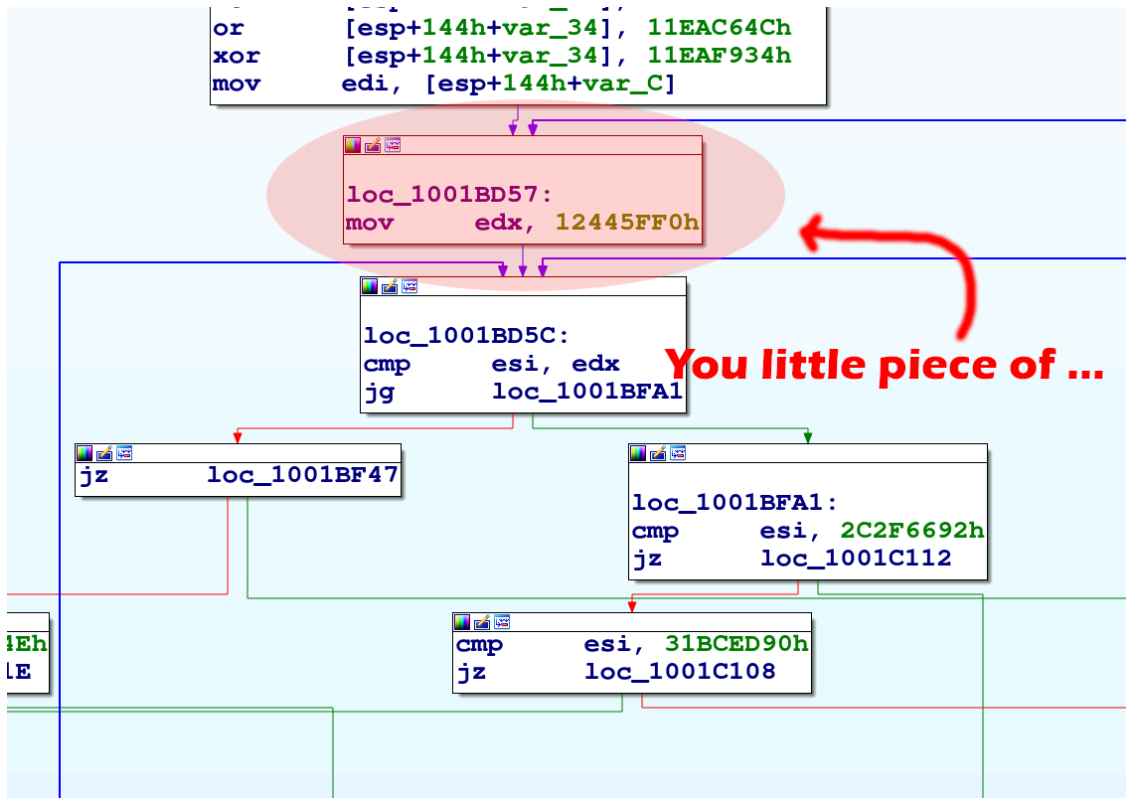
or [esp+144h+var_34], 11EAC64Ch
xor [esp+144h+var_34], 11EAF934h
mov edi, [esp+144h+var_C]

loc_1001BD57:
mov edx, 12445FF0h

loc_1001BD5C:
cmp esi, edx
jg loc_1001BFA1

You little piece of ...

jz loc_1001BF47

loc_1001BFA1:
cmp esi, 2C2F6692h
jz loc_1001C112

4Eh
1E

cmp esi, 31BCED90h
jz loc_1001C108